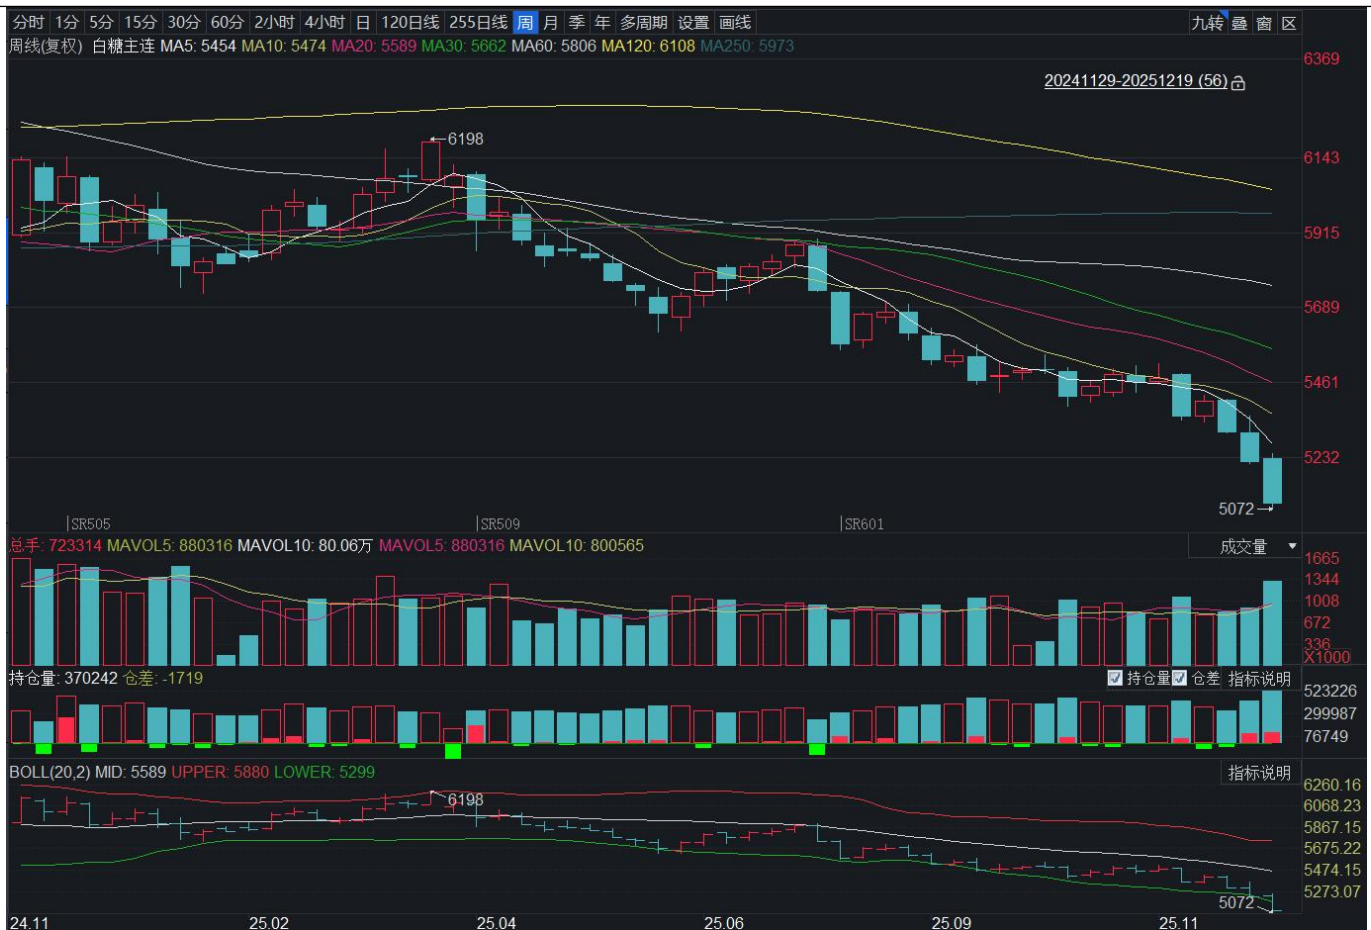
分时 1分 5分 15分 30分 60分 2小时 4小时 日 120日线 255日线 周 月 季 年 多周期 设置 画线 九转 叠 窗 区

周线(复权) 白糖主连 MA5: 5454 MA10: 5474 MA20: 5589 MA30: 5662 MA60: 5806 MA120: 6108 MA250: 5973

20241129-20251219 (56)

6369
6143
5915
5689
5461
5232

6198
5072

SR505
SR509
SR601

总手: 723314 MAVOL5: 880316 MAVOL10: 80.06万 MAVOL5: 880316 MAVOL10: 800565

成交量

1665
1344
1008
672
336
X1000

持仓量: 370242 仓差: -1719

持仓量 仓差 指标说明

523226
299987
76749

BOLL(20,2) MID: 5589 UPPER: 5880 LOWER: 5299

指标说明

6260.16
6068.23
5867.15
5675.22
5474.15
5273.07

6198
5072

24.11
25.02
25.04
25.06
25.09
25.11